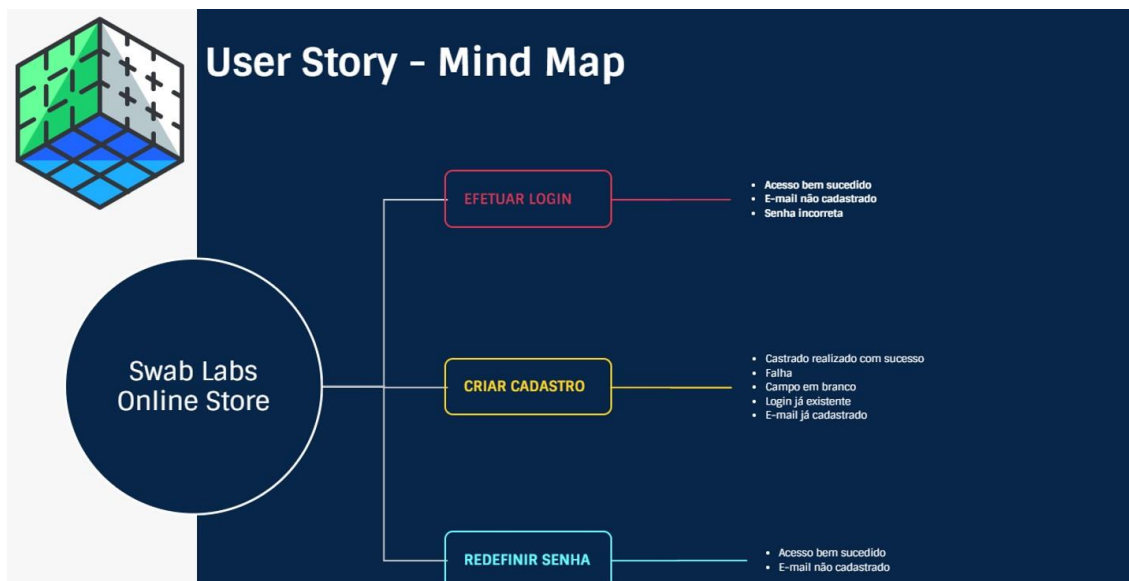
User Story - Mind Map

Swab Labs Online Store

EFETUAR LOGIN

- Acesso bem sucedido
- E-mail não cadastrado
- Senha incorreta

CRIAR CADASTRO

- Castrado realizado com sucesso
- Falha
- Campo em branco
- Login já existente
- E-mail já cadastrado

REDEFINIR SENHA

- Acesso bem sucedido
- E-mail não cadastrado